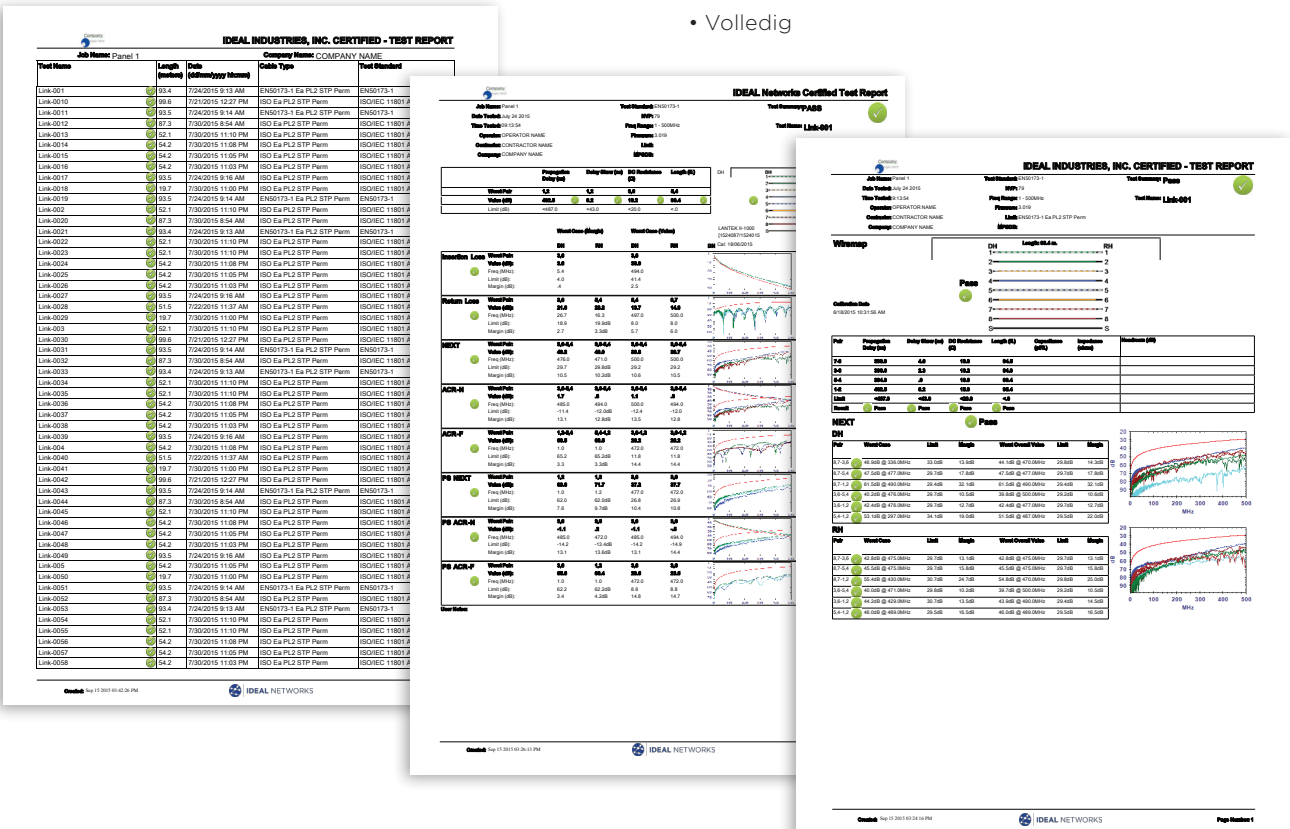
• Volledig

IDEAL INDUSTRIES, INC. CERTIFIED - TEST REPORT

Job Name: Panel 1
Company Name: COMPANY NAME

| Test Name | Length (meters) | Date (dd/mm/yyyy hh:mm) | Cable Type | Test Standard |
|---|---|---|---|---|
| Link-001 | 93.4 | 7/24/2015 9:13 AM | EN50173-1 Ea PL2 STP Perm | EN50173-1 |
| Link-0010 | 99.6 | 7/21/2015 12:27 PM | ISO Ea PL2 STP Perm | ISO/IEC 11801 A |
| Link-0011 | 93.5 | 7/24/2015 9:14 AM | EN50173-1 Ea PL2 STP Perm | EN50173-1 |
| Link-0012 | 87.3 | 7/30/2015 8:54 AM | ISO Ea PL2 STP Perm | ISO/IEC 11801 A |
| Link-0013 | 52.1 | 7/30/2015 11:10 PM | ISO Ea PL2 STP Perm | ISO/IEC 11801 A |
| Link-0014 | 54.2 | 7/30/2015 11:08 PM | ISO Ea PL2 STP Perm | ISO/IEC 11801 A |
| Link-0015 | 54.2 | 7/30/2015 11:05 PM | ISO Ea PL2 STP Perm | ISO/IEC 11801 A |
| Link-0016 | 54.2 | 7/30/2015 11:03 PM | ISO Ea PL2 STP Perm | ISO/IEC 11801 A |
| Link-0017 | 93.5 | 7/24/2015 9:16 AM | ISO Ea PL2 STP Perm | ISO/IEC 11801 A |
| Link-0018 | 19.7 | 7/30/2015 11:00 PM | ISO Ea PL2 STP Perm | ISO/IEC 11801 A |
| Link-0019 | 93.5 | 7/24/2015 9:14 AM | EN50173-1 Ea PL2 STP Perm | EN50173-1 |
| Link-002 | 52.1 | 7/30/2015 11:10 PM | ISO Ea PL2 STP Perm | ISO/IEC 11801 A |
| Link-0020 | 87.3 | 7/30/2015 8:54 AM | ISO Ea PL2 STP Perm | ISO/IEC 11801 A |
| Link-0021 | 93.4 | 7/24/2015 9:13 AM | EN50173-1 Ea PL2 STP Perm | EN50173-1 |
| Link-0022 | 52.1 | 7/30/2015 11:10 PM | ISO Ea PL2 STP Perm | ISO/IEC 11801 A |
| Link-0023 | 52.1 | 7/30/2015 11:10 PM | ISO Ea PL2 STP Perm | ISO/IEC 11801 A |
| Link-0024 | 54.2 | 7/30/2015 11:08 PM | ISO Ea PL2 STP Perm | ISO/IEC 11801 A |
| Link-0025 | 54.2 | 7/30/2015 11:05 PM | ISO Ea PL2 STP Perm | ISO/IEC 11801 A |
| Link-0026 | 54.2 | 7/30/2015 11:03 PM | ISO Ea PL2 STP Perm | ISO/IEC 11801 A |
| Link-0027 | 93.5 | 7/24/2015 9:16 AM | ISO Ea PL2 STP Perm | ISO/IEC 11801 A |
| Link-0028 | 51.5 | 7/22/2015 11:37 AM | ISO Ea PL2 STP Perm | ISO/IEC 11801 A |
| Link-0029 | 19.7 | 7/30/2015 11:00 PM | ISO Ea PL2 STP Perm | ISO/IEC 11801 A |
| Link-003 | 52.1 | 7/30/2015 11:10 PM | ISO Ea PL2 STP Perm | ISO/IEC 11801 A |
| Link-0030 | 99.6 | 7/21/2015 12:27 PM | ISO Ea PL2 STP Perm | ISO/IEC 11801 A |
| Link-0031 | 93.5 | 7/24/2015 9:14 AM | EN50173-1 Ea PL2 STP Perm | EN50173-1 |
| Link-0032 | 87.3 | 7/30/2015 8:54 AM | ISO Ea PL2 STP Perm | ISO/IEC 11801 A |
| Link-0033 | 93.4 | 7/24/2015 9:13 AM | EN50173-1 Ea PL2 STP Perm | EN50173-1 |
| Link-0034 | 52.1 | 7/30/2015 11:10 PM | ISO Ea PL2 STP Perm | ISO/IEC 11801 A |
| Link-0035 | 52.1 | 7/30/2015 11:10 PM | ISO Ea PL2 STP Perm | ISO/IEC 11801 A |
| Link-0036 | 54.2 | 7/30/2015 11:08 PM | ISO Ea PL2 STP Perm | ISO/IEC 11801 A |
| Link-0037 | 54.2 | 7/30/2015 11:05 PM | ISO Ea PL2 STP Perm | ISO/IEC 11801 A |
| Link-0038 | 54.2 | 7/30/2015 11:03 PM | ISO Ea PL2 STP Perm | ISO/IEC 11801 A |
| Link-0039 | 93.5 | 7/24/2015 9:16 AM | ISO Ea PL2 STP Perm | ISO/IEC 11801 A |
| Link-004 | 54.2 | 7/30/2015 11:08 PM | ISO Ea PL2 STP Perm | ISO/IEC 11801 A |
| Link-0040 | 51.5 | 7/22/2015 11:37 AM | ISO Ea PL2 STP Perm | ISO/IEC 11801 A |
| Link-0041 | 19.7 | 7/30/2015 11:00 PM | ISO Ea PL2 STP Perm | ISO/IEC 11801 A |
| Link-0042 | 99.6 | 7/21/2015 12:27 PM | ISO Ea PL2 STP Perm | ISO/IEC 11801 A |
| Link-0043 | 93.5 | 7/24/2015 9:14 AM | EN50173-1 Ea PL2 STP Perm | EN50173-1 |
| Link-0044 | 87.3 | 7/30/2015 8:54 AM | ISO Ea PL2 STP Perm | ISO/IEC 11801 A |
| Link-0045 | 52.1 | 7/30/2015 11:10 PM | ISO Ea PL2 STP Perm | ISO/IEC 11801 A |
| Link-0046 | 54.2 | 7/30/2015 11:08 PM | ISO Ea PL2 STP Perm | ISO/IEC 11801 A |
| Link-0047 | 54.2 | 7/30/2015 11:05 PM | ISO Ea PL2 STP Perm | ISO/IEC 11801 A |
| Link-0048 | 54.2 | 7/30/2015 11:03 PM | ISO Ea PL2 STP Perm | ISO/IEC 11801 A |
| Link-0049 | 93.5 | 7/24/2015 9:16 AM | ISO Ea PL2 STP Perm | ISO/IEC 11801 A |
| Link-005 | 54.2 | 7/30/2015 11:05 PM | ISO Ea PL2 STP Perm | ISO/IEC 11801 A |
| Link-0050 | 19.7 | 7/30/2015 11:00 PM | ISO Ea PL2 STP Perm | ISO/IEC 11801 A |
| Link-0051 | 93.5 | 7/24/2015 9:14 AM | EN50173-1 Ea PL2 STP Perm | EN50173-1 |
| Link-0052 | 87.3 | 7/30/2015 8:54 AM | ISO Ea PL2 STP Perm | ISO/IEC 11801 A |
| Link-0053 | 93.4 | 7/24/2015 9:13 AM | EN50173-1 Ea PL2 STP Perm | EN50173-1 |
| Link-0054 | 52.1 | 7/30/2015 11:10 PM | ISO Ea PL2 STP Perm | ISO/IEC 11801 A |
| Link-0055 | 52.1 | 7/30/2015 11:10 PM | ISO Ea PL2 STP Perm | ISO/IEC 11801 A |
| Link-0056 | 54.2 | 7/30/2015 11:08 PM | ISO Ea PL2 STP Perm | ISO/IEC 11801 A |
| Link-0057 | 54.2 | 7/30/2015 11:05 PM | ISO Ea PL2 STP Perm | ISO/IEC 11801 A |
| Link-0058 | 54.2 | 7/30/2015 11:03 PM | ISO Ea PL2 STP Perm | ISO/IEC 11801 A |

Created: Sep 15 2015 03:02:26 PM
IDEAL NETWORKS

IDEAL Networks Certified Test Report

Job Name: Panel 1
Date Tested: July 24 2015
Time Tested: 09:13:54
Operator: OPERATOR NAME
Contractor: CONTRACTOR NAME
Company: COMPANY NAME
Test Standard: EN50173-1
NVP: 79
Freq Range: 1 - 500MHz
Firmware: 3.019
Limit:
NPSCR:
Test Summary: PASS
Test Name: Link-001

Propagation Delay (ns) | Delay Skew (ns) | DC Resistance (Ω) | Length (ft)
Worst Pair
Value (dB)
Limit (dB): 487.0 | 43.0 | 25.0 | 4.0

LANTEK II-1000
Cal: 19/06/2015

Worst Case (Margin) | Worst Case (Value)
DH RH DH RH

Insertion Loss
Return Loss
NEXT
ACR-N
ACR-F
PS NEXT
PS ACR-N
PS ACR-F

Worst Pair
Value (dB)
Freq (MHz)
Limit (dB)
Margin (dB)

User Notes:

Created: Sep 15 2015 03:26:13 PM
IDEAL NETWORKS

IDEAL INDUSTRIES, INC. CERTIFIED - TEST REPORT

Job Name: Panel 1
Date Tested: July 24 2015
Time Tested: 9:13:54
Operator: OPERATOR NAME
Contractor: CONTRACTOR NAME
Company: COMPANY NAME
Test Standard: EN50173-1
NVP: 79
Freq Range: 1 - 500MHz
Firmware: 3.019
Limit: EN50173-1 Ea PL2 STP Perm
NPSCR:
Test Summary: Pass
Test Name: Link-001

Wiremap
DH RH
1 2 3 4 5 6 7 8 S
Pass

Calibration Date
6/18/2015 10:31:56 AM

| Pair | Propagation Delay (ns) | Delay Skew (ns) | DC Resistance (Ω) | Length (ft) | Capacitance (pF/ft) | Impedance (ohms) | Headroom (dB) |
|---|---|---|---|---|---|---|---|
| 7-8 | | | | | | | |
| 3-6 | | | | | | | |
| 5-4 | | | | | | | |
| 1-2 | | | | | | | |
| Limit | 487.0 | 43.0 | 25.0 | 4.0 | | | |
| Result | Pass | Pass | Pass | Pass | | | |

NEXT Pass
DH

| Pair | Worst Case | Limit | Margin | Worst Overall Value | Limit | Margin |
|---|---|---|---|---|---|---|
| 8,7-3,6 | 46.9dB @ 336.0MHz | 33.0dB | 13.9dB | 44.1dB @ 475.0MHz | 29.8dB | 14.3dB |
| 8,7-5,4 | 47.5dB @ 477.0MHz | 29.7dB | 17.8dB | 47.5dB @ 477.0MHz | 29.7dB | 17.8dB |
| 8,7-1,2 | 61.5dB @ 490.0MHz | 29.4dB | 32.1dB | 61.5dB @ 490.0MHz | 29.4dB | 32.1dB |
| 3,6-5,4 | 40.2dB @ 476.0MHz | 29.7dB | 10.5dB | 39.9dB @ 485.0MHz | 29.3dB | 10.6dB |
| 3,6-1,2 | 42.4dB @ 476.0MHz | 29.7dB | 12.7dB | 42.4dB @ 477.0MHz | 29.7dB | 12.7dB |
| 5,4-1,2 | 53.1dB @ 297.0MHz | 34.1dB | 19.0dB | 51.5dB @ 487.0MHz | 29.5dB | 22.0dB |

RH

| Pair | Worst Case | Limit | Margin | Worst Overall Value | Limit | Margin |
|---|---|---|---|---|---|---|
| 8,7-3,6 | 42.8dB @ 475.0MHz | 29.7dB | 13.1dB | 42.8dB @ 475.0MHz | 29.7dB | 13.1dB |
| 8,7-5,4 | 45.5dB @ 475.0MHz | 29.7dB | 15.8dB | 45.5dB @ 475.0MHz | 29.7dB | 15.8dB |
| 8,7-1,2 | 55.4dB @ 430.0MHz | 30.7dB | 24.7dB | 54.8dB @ 490.0MHz | 29.8dB | 25.0dB |
| 3,6-5,4 | 40.0dB @ 471.0MHz | 29.8dB | 10.2dB | 39.7dB @ 500.0MHz | 29.1dB | 10.6dB |
| 3,6-1,2 | 44.2dB @ 429.0MHz | 30.7dB | 13.5dB | 43.9dB @ 490.0MHz | 29.4dB | 14.5dB |
| 5,4-1,2 | 46.0dB @ 489.0MHz | 29.5dB | 16.5dB | 46.0dB @ 489.0MHz | 29.5dB | 16.5dB |

20 30 40 50 60 70 80 90
dB
0 100 200 300 400 500
MHz

Created: Sep 15 2015 03:24:16 PM
IDEAL NETWORKS
Page Number: 1